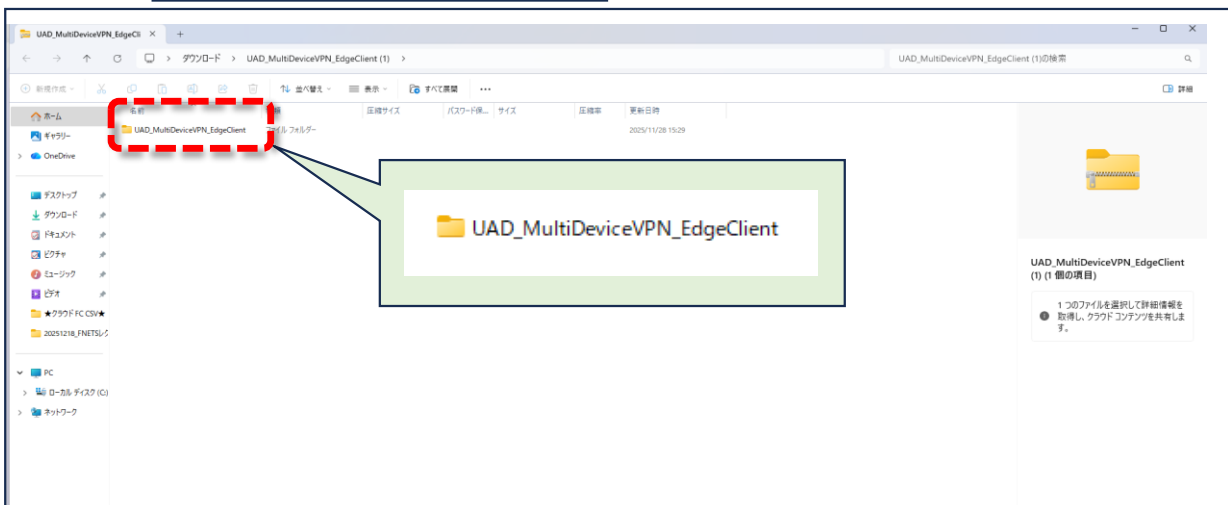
UAD_MultiDeviceVPN_EdgeCli ×  +

ダウンロード > UAD_MultiDeviceVPN_EdgeClient (1) >

UAD_MultiDeviceVPN_EdgeClient (1)の検索

新規作成  並べ替え  表示  すべて展開  ...  詳細

ホーム
ギャラリー
OneDrive

デスクトップ
ダウンロード
ドキュメント
ピクチャ
ミュージック
ビデオ
★クラウドFC CSV★
20251218_FNETSレ

PC
ローカル ディスク (C:)
ネットワーク

| 名前 | 種類 | 圧縮サイズ | パスワード保... | サイズ | 圧縮率 | 更新日時 |
|---|---|---|---|---|---|---|
| UAD_MultiDeviceVPN_EdgeClient | ファイル フォルダー | | | | | 2025/11/28 15:29 |

UAD_MultiDeviceVPN_EdgeClient

UAD_MultiDeviceVPN_EdgeClient (1) (1 個の項目)

1 つのファイルを選択して詳細情報を取得し、クラウド コンテンツを共有します。